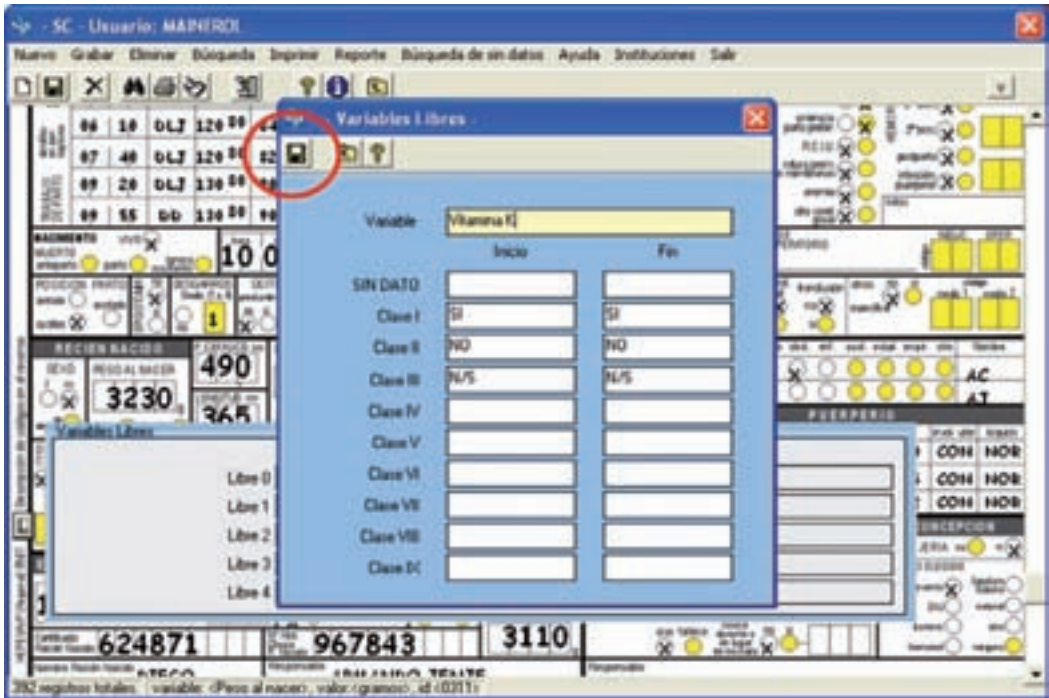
SC - Usuario: MAINERO

Nuevo Grabar Eliminar Búsqueda Imprimir Reporte Búsqueda de sin datos Ayuda Instituciones Salir

Variables Libres

Variable Vitamina K

Inicio Fin

SIN DATO

Clase I SI SI

Clase II NO NO

Clase III N/S N/S

Clase IV

Clase V

Clase VI

Clase VII

Clase VIII

Clase IX

Variables Libres

Libre 0

Libre 1

Libre 2

Libre 3

Libre 4

06 10 DLJ 120
07 40 DLJ 120
09 20 DLJ 130
09 55 DD 130

10 0

RECIEN NACIDO

PESO AL NACER

3230

490

365

PUERPERIO

AC

AT

CON NOR

CON NOR

CON NOR

624871

967843

3110

292 registros totales variable: <Peso al nacer>, valor:<gramos>, id:<0311>